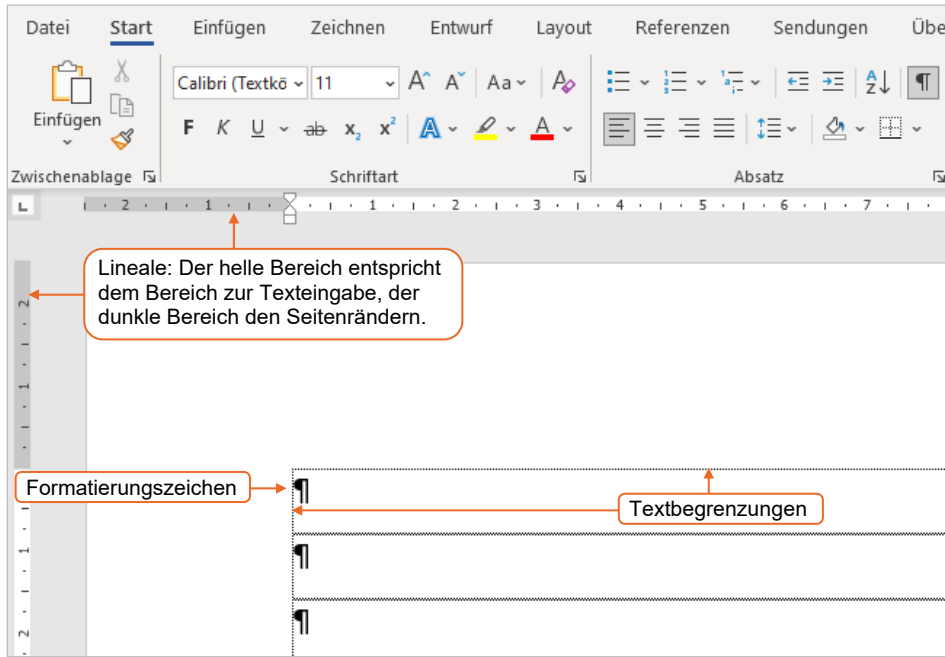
Datei Start Einfügen Zeichnen Entwurf Layout Referenzen Sendungen Übe

Einfügen

Calibri (Textkö 11

F K U ab $x_2$ $x^2$

Zwischenablage

Schriftart

Absatz

2 · 1 · 1 · 2 · 3 · 4 · 5 · 6 · 7

Lineale: Der helle Bereich entspricht dem Bereich zur Texteingabe, der dunkle Bereich den Seitenrändern.

2

1

Formatierungszeichen

¶

Textbegrenzungen

1

¶

2

¶